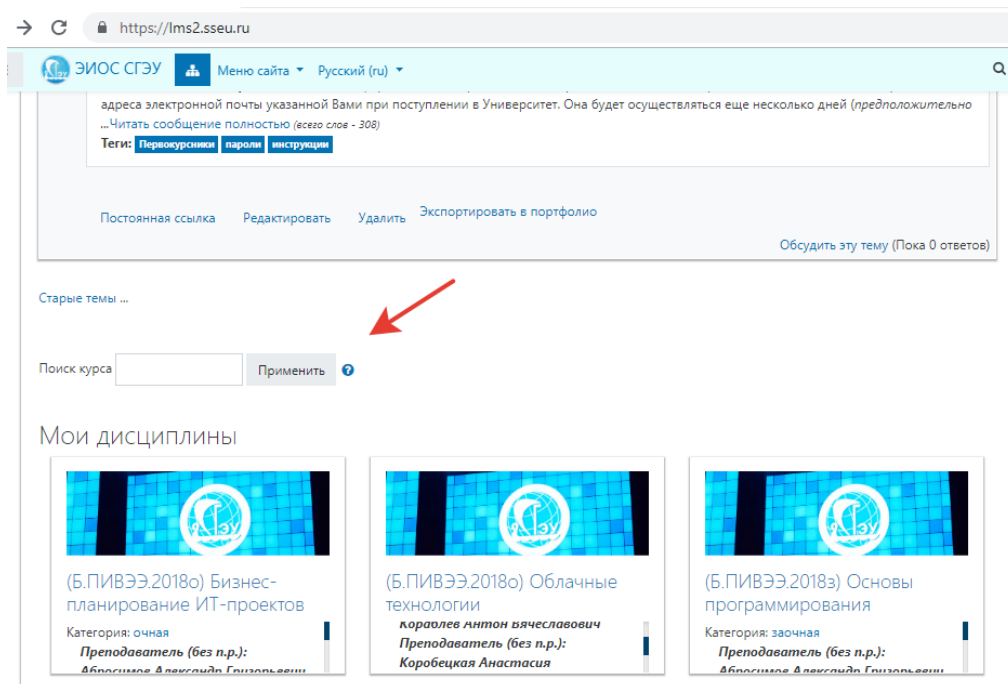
https://lms2.sseu.ru

ЭИОС СГЭУ Меню сайта Русский (ru)

адреса электронной почты указанной Вами при поступлении в Университет. Она будет осуществляться еще несколько дней (предположительно ...Читать сообщение полностью (всего слов - 308)

Теги: Первокурсники пароли инструкции

Постоянная ссылка Редактировать Удалить Экспортировать в портфолио

Обсудить эту тему (Пока 0 ответов)

Старые темы ...

Поиск курса Применить

Мои дисциплины

(Б.ПИВЭЭ.2018о) Бизнес-планирование ИТ-проектов
Категория: очная
Преподаватель (без п.р.):
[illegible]

(Б.ПИВЭЭ.2018о) Облачные технологии
Королев Антон Вячеславович
Преподаватель (без п.р.):
Коробецкая Анастасия

(Б.ПИВЭЭ.2018з) Основы программирования
Категория: заочная
Преподаватель (без п.р.):
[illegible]